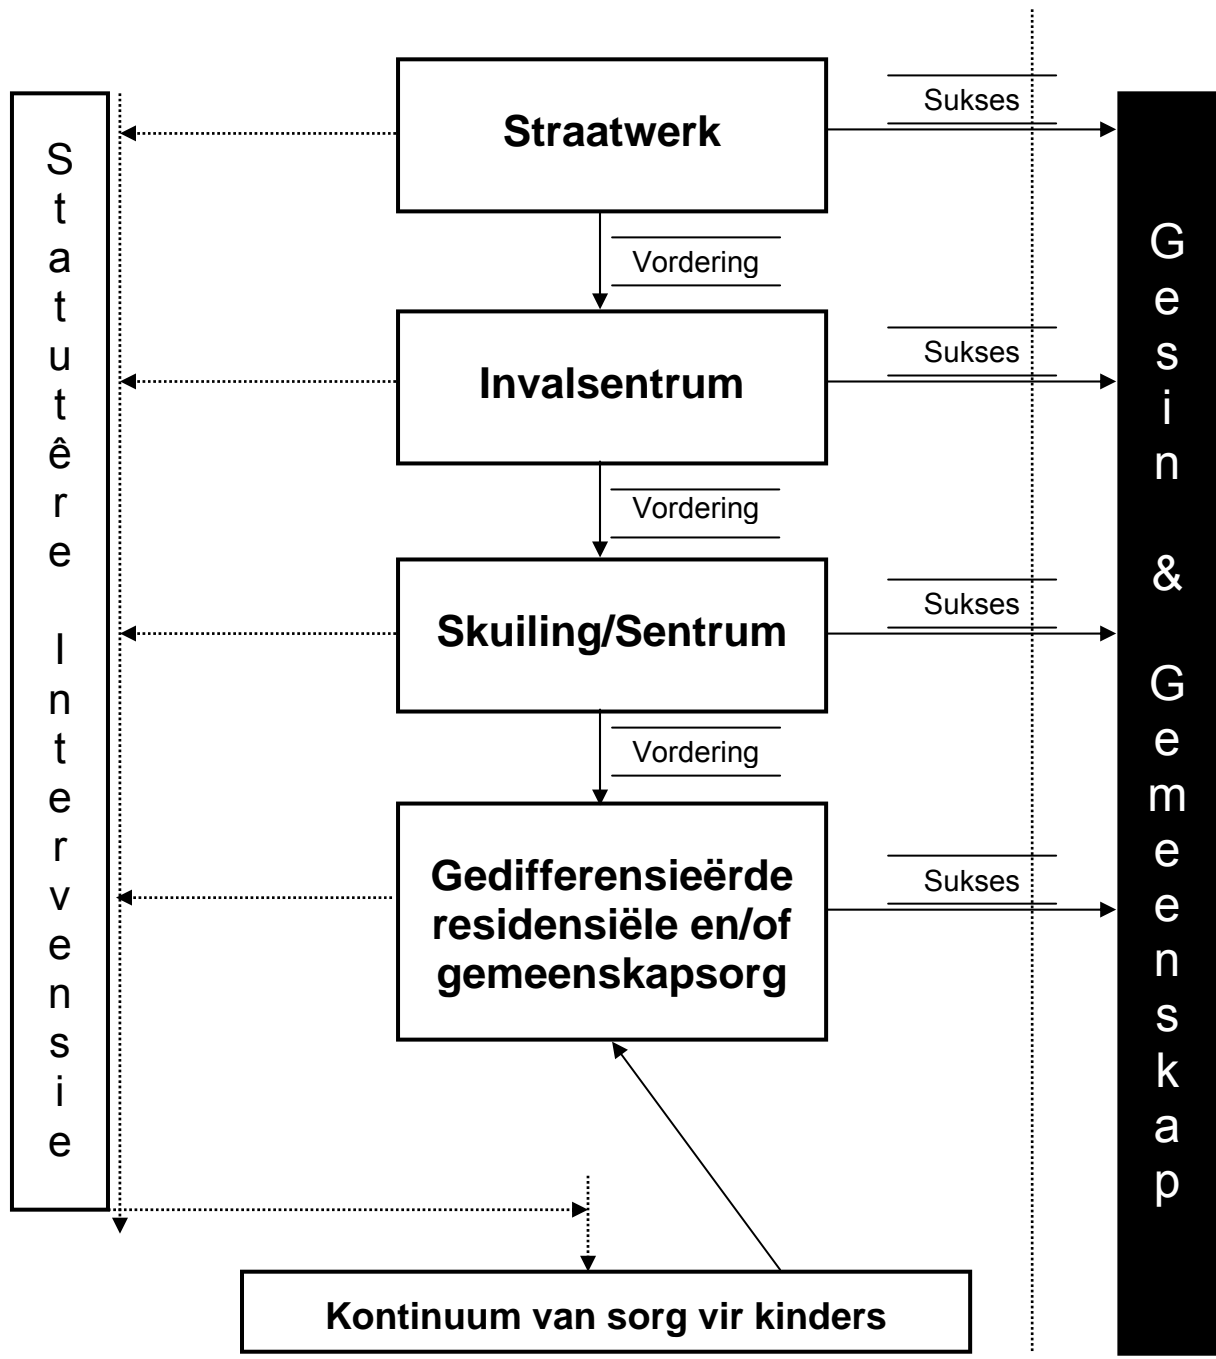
Statutêre Intervensie

Straatwerk

Sukses

Vordering

Invalsentrum

Sukses

Vordering

Skuiling/Sentrum

Sukses

Vordering

Gedifferensieërde residensiële en/of gemeenskapsorg

Sukses

Gesin & Gemeenskap

Kontinuum van sorg vir kinders